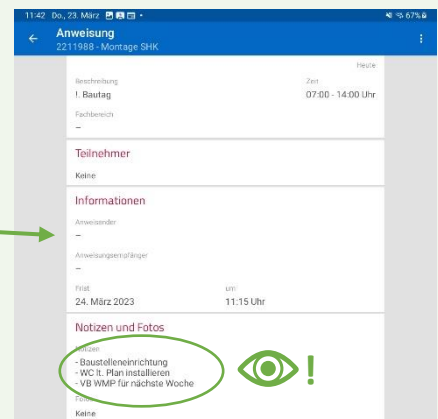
11:42 Do., 23. März
67%
Anweisung
2211988 - Montage SHK
Heute
Beschreibung
!. Bautag
Zeit
07:00 - 14:00 Uhr
Fachbereich
–
Teilnehmer
Keine
Informationen
Anweisender
–
Anweisungsempfänger
–
Frist
24. März 2023
um
11:15 Uhr
Notizen und Fotos
Notizen
- Baustelleneinrichtung
- WC lt. Plan installieren
- VB WMP für nächste Woche
!
Fotos
Keine